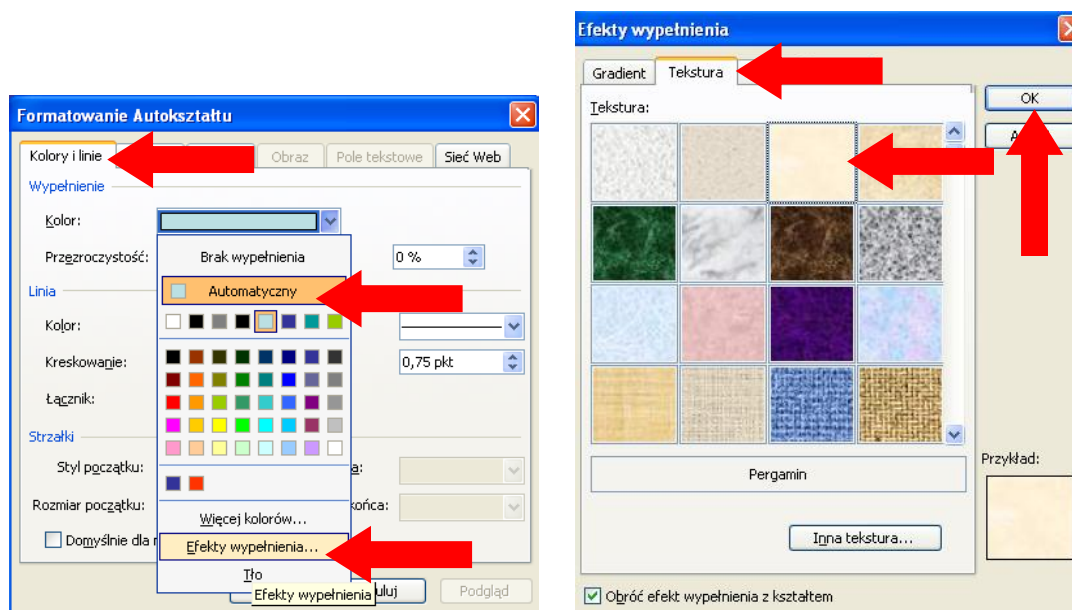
Formatowanie Autokształtu

Kolory i linie | Obraz | Pole tekstowe | Sieć Web

Wypełnienie

Kolor:

Przezroczystość:

0 %

Linia

Kolor:

Kreskowanie:

0,75 pkt

Łącznik:

Strzałki

Styl początku:

Rozmiar początku:

końca:

Domyślnie dla n

Brak wypełnienia

Automatyczny

Więcej kolorów...

Efekty wypełnienia...

Tło

Efekty wypełnienia

uluj

Podgląd

Efekty wypełnienia

Gradient | Tekstura

Tekstura:

OK

A

Pergamin

Inna tekstura...

Przykład:

Obróć efekt wypełnienia z kształtem